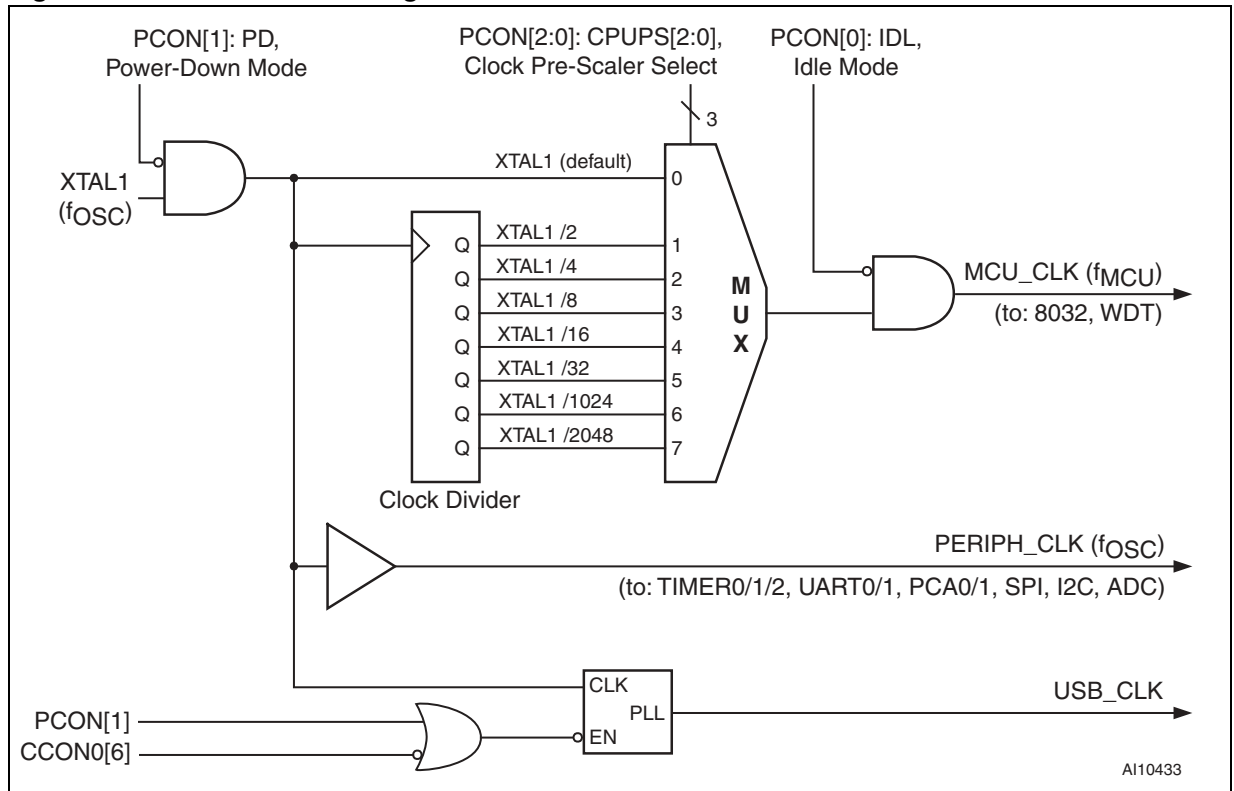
PCON[1]: PD, Power-Down Mode

PCON[2:0]: CPUPS[2:0], Clock Pre-Scaler Select

PCON[0]: IDL, Idle Mode

3

XTAL1 ($f_{OSC}$)

XTAL1 (default)

0

Q XTAL1 /2 1
Q XTAL1 /4 2
Q XTAL1 /8 3
Q XTAL1 /16 4
Q XTAL1 /32 5
Q XTAL1 /1024 6
Q XTAL1 /2048 7

M
U
X

MCU_CLK ($f_{MCU}$)
(to: 8032, WDT)

Clock Divider

PERIPH_CLK ($f_{OSC}$)
(to: TIMER0/1/2, UART0/1, PCA0/1, SPI, I2C, ADC)

CLK
PLL
EN

USB_CLK

PCON[1]
CCON0[6]

AI10433